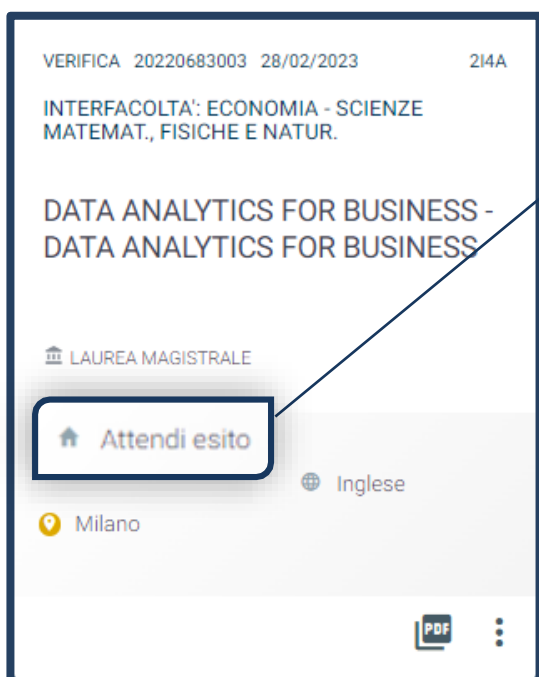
VERIFICA 20220683003 28/02/2023 2I4A

INTERFACOLTA': ECONOMIA - SCIENZE MATEMAT., FISICHE E NATUR.

DATA ANALYTICS FOR BUSINESS - DATA ANALYTICS FOR BUSINESS

LAUREA MAGISTRALE

Attendi esito

Inglese

Milano

PDF